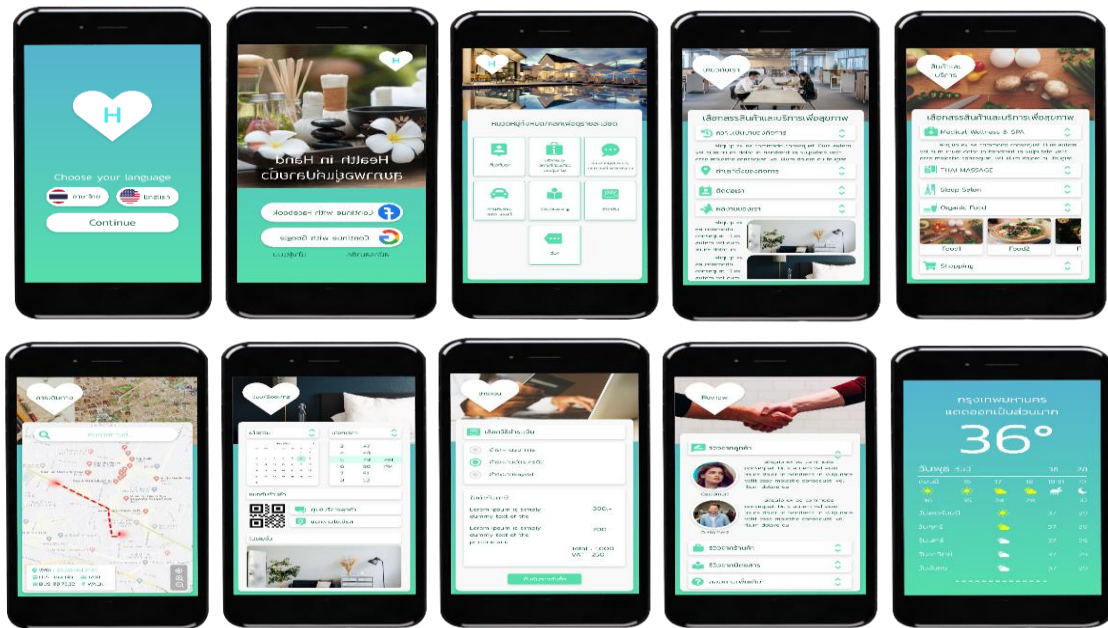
H

Choose your language

ภาษาไทย

English

Continue

H

Health in Hand

สุขภาพอยู่แค่ปลายนิ้ว

Continue with Facebook

Continue with Google

H

หมวดหมู่สินค้าและบริการเพื่อสุขภาพ

เลือกสรรสินค้าและบริการเพื่อสุขภาพ

เลือกสรรสินค้าและบริการเพื่อสุขภาพ

Medical Wellness & SPA

THAI MASSAGE

Sleep Salon

Organic Food

Food1

Food2

Shopping

H

36°

Review

Lorem ipsum is simply dummy text of the printing

Lorem ipsum is simply dummy text of the printing

300.-

200

Total 1,000

VAT 200

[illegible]